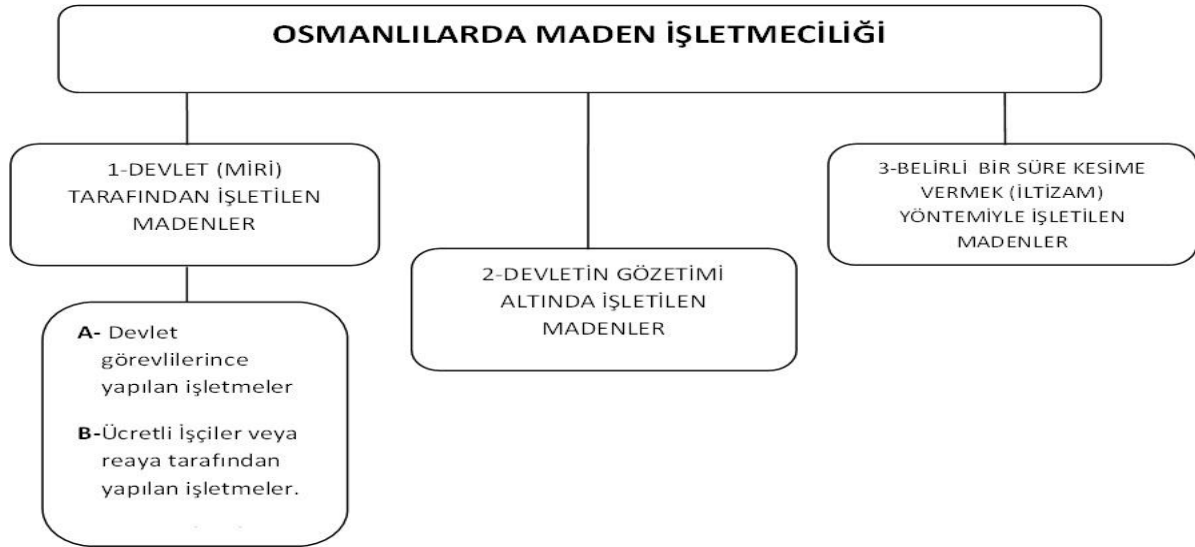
OSMANLILARDA MADEN İŞLETMECİLİĞİ

1-DEVLET (MİRİ) TARAFINDAN İŞLETİLEN MADENLER

A- Devlet görevlilerince yapılan işletmeler

B-Ücretli İşçiler veya reaya tarafından yapılan işletmeler.

2-DEVLETİN GÖZETİMİ ALTINDA İŞLETİLEN MADENLER

3-BELİRLİ BİR SÜRE KESİME VERMEK (İLTİZAM) YÖNTEMİYLE İŞLETİLEN MADENLER